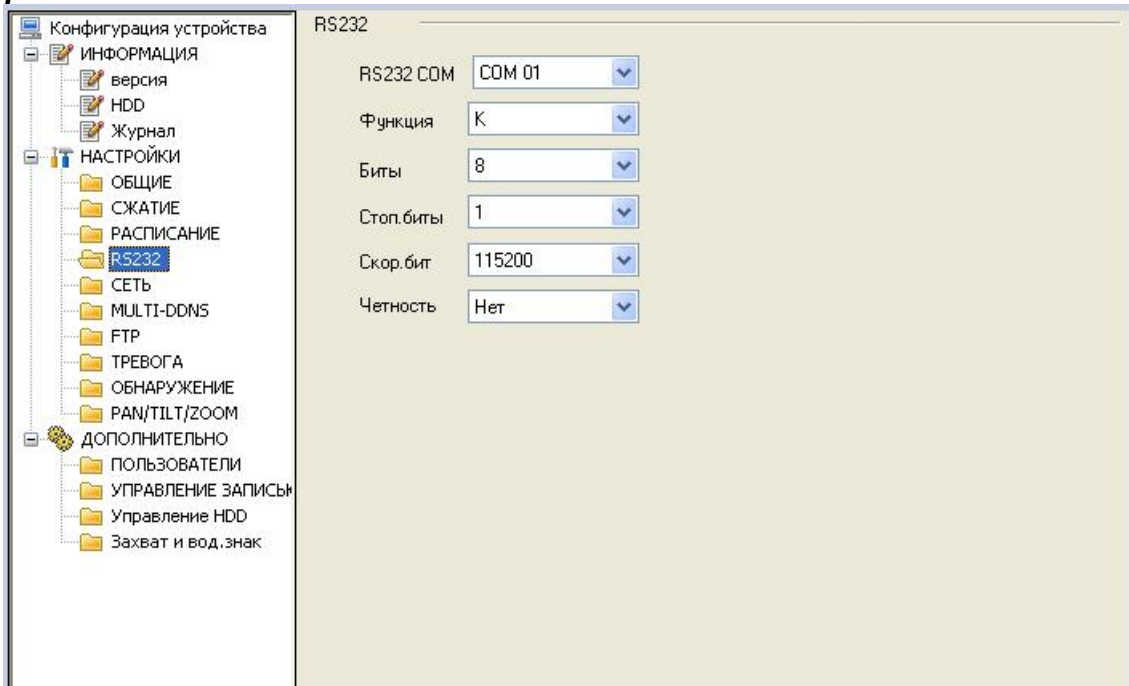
Конфигурация устройства
ИНФОРМАЦИЯ
версия
HDD
Журнал
НАСТРОЙКИ
ОБЩИЕ
СЖАТИЕ
РАСПИСАНИЕ
RS232
СЕТЬ
MULTI-DDNS
FTP
ТРЕВОГА
ОБНАРУЖЕНИЕ
PAN/TILT/ZOOM
ДОПОЛНИТЕЛЬНО
ПОЛЬЗОВАТЕЛИ
УПРАВЛЕНИЕ ЗАПИСЬЮ
Управление HDD
Захват и вод.знак

RS232

RS232 COM COM 01
Функция K
Биты 8
Стоп.биты 1
Скор.бит 115200
Четность Нет